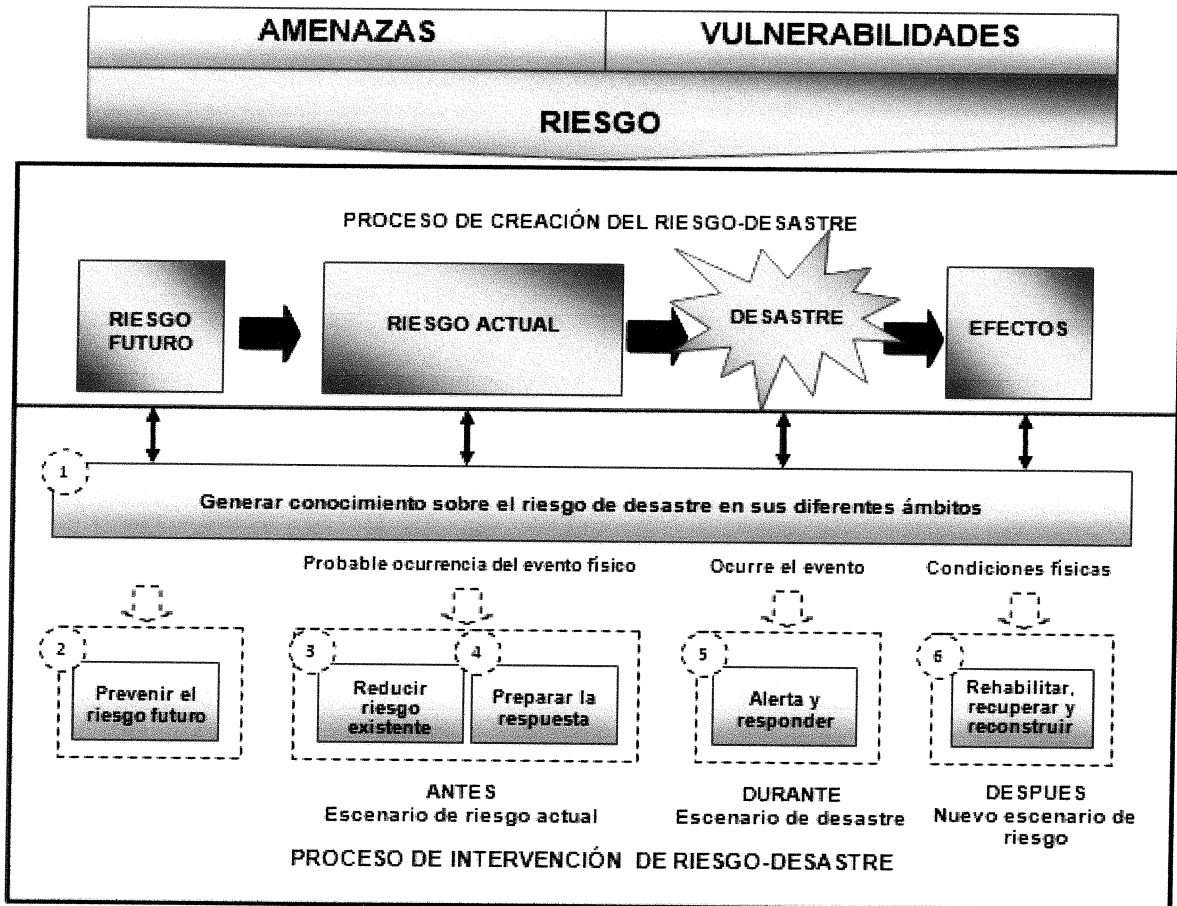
AMENAZAS

VULNERABILIDADES

RIESGO

PROCESO DE CREACIÓN DEL RIESGO-DESASTRE

RIESGO FUTURO

RIESGO ACTUAL

DESASTRE

EFECTOS

1

Generar conocimiento sobre el riesgo de desastre en sus diferentes ámbitos

Probable ocurrencia del evento físico

Ocurre el evento

Condiciones físicas

2

Prevenir el riesgo futuro

3

Reducir riesgo existente

4

Preparar la respuesta

5

Alerta y responder

6

Rehabilitar, recuperar y reconstruir

ANTES
Escenario de riesgo actual

DURANTE
Escenario de desastre

DESPUES
Nuevo escenario de riesgo

PROCESO DE INTERVENCIÓN DE RIESGO-DESASTRE